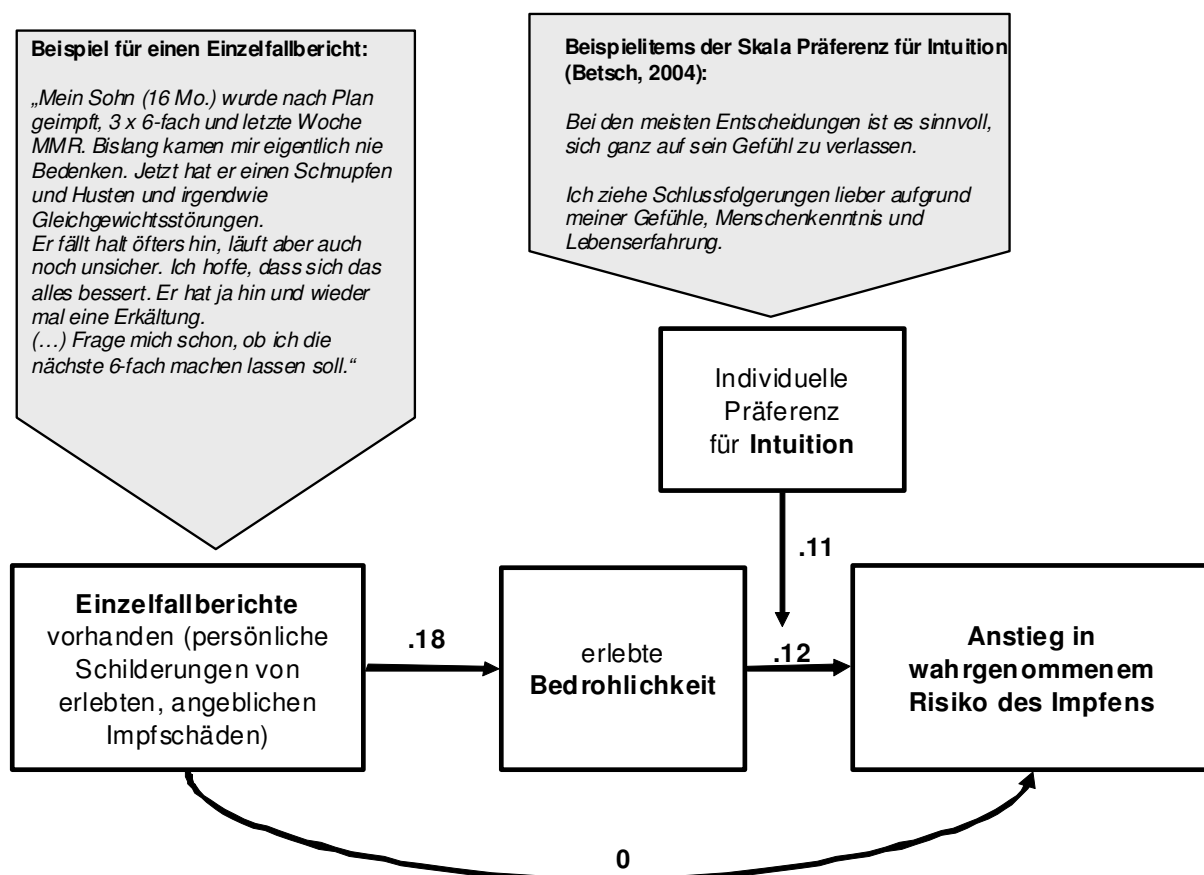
Beispiel für einen Einzelfallbericht:

„Mein Sohn (16 Mo.) wurde nach Plan geimpft, 3 x 6-fach und letzte Woche MMR. Bislang kamen mir eigentlich nie Bedenken. Jetzt hat er einen Schnupfen und Husten und irgendwie Gleichgewichtsstörungen.
Er fällt halt öfters hin, läuft aber auch noch unsicher. Ich hoffe, dass sich das alles bessert. Er hat ja hin und wieder mal eine Erkältung.
(…) Frage mich schon, ob ich die nächste 6-fach machen lassen soll."

Beispielitems der Skala Präferenz für Intuition (Betsch, 2004):

Bei den meisten Entscheidungen ist es sinnvoll, sich ganz auf sein Gefühl zu verlassen.

Ich ziehe Schlussfolgerungen lieber aufgrund meiner Gefühle, Menschenkenntnis und Lebenserfahrung.

Individuelle Präferenz für Intuition

.11

Einzelfallberichte vorhanden (persönliche Schilderungen von erlebten, angeblichen Impfschäden)

.18

erlebte Bedrohlichkeit

.12

Anstieg in wahrgenommenem Risiko des Impfens

0